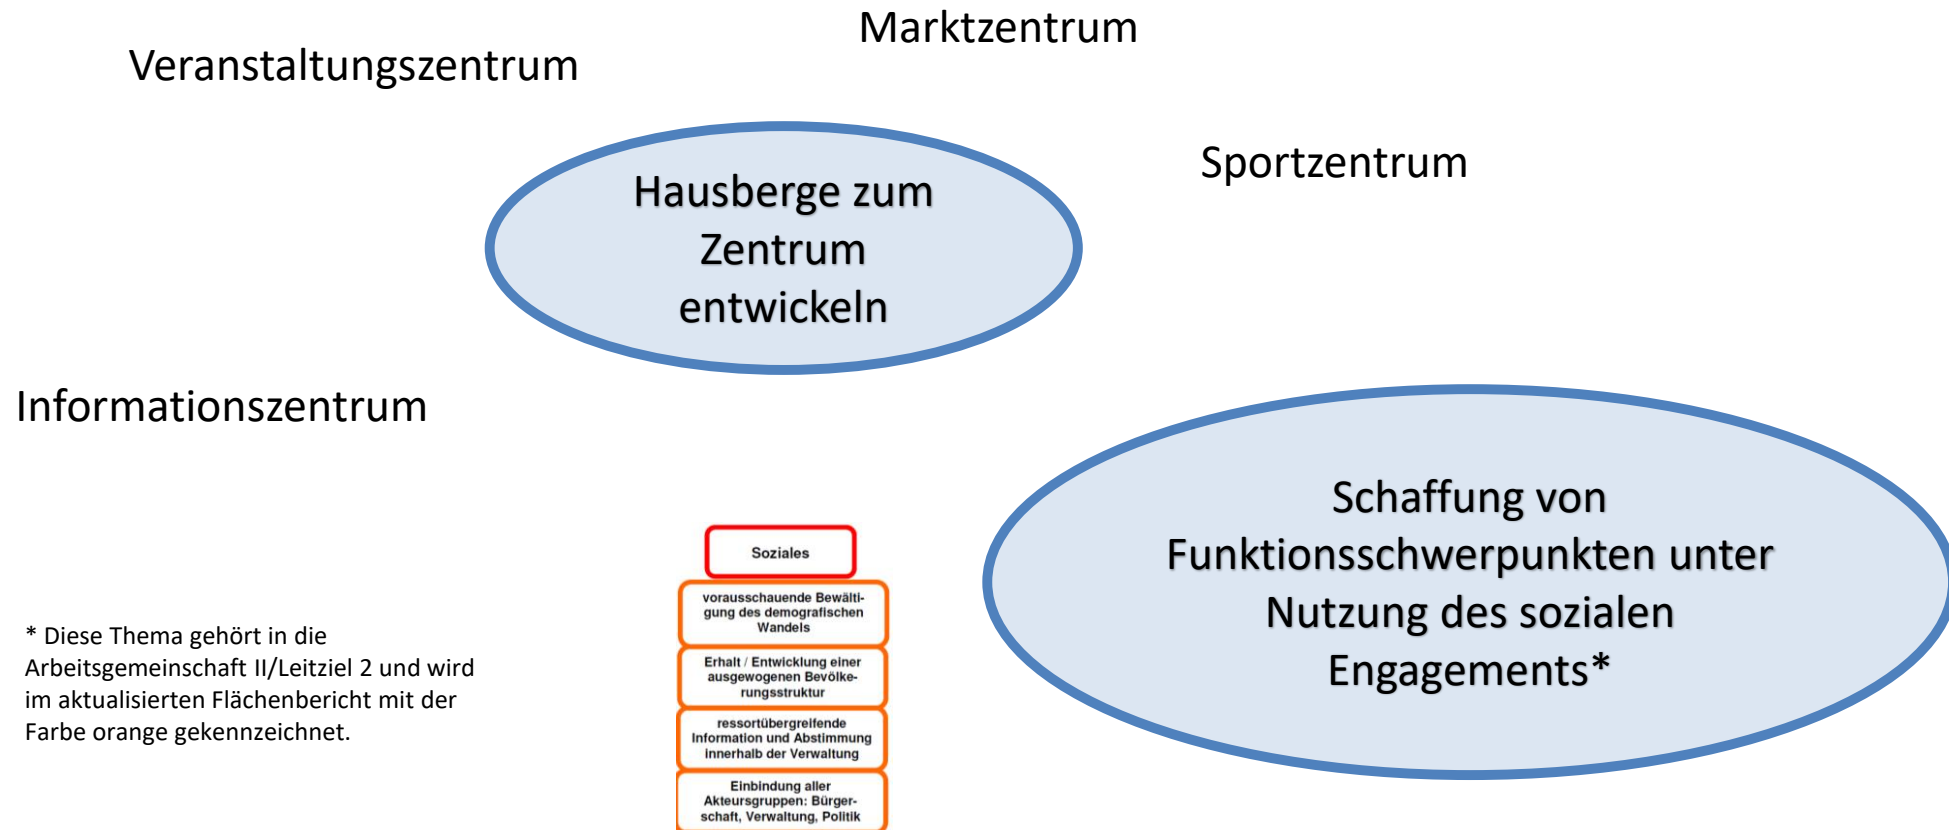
Marktzentrum

Veranstaltungszentrum

Hausberge zum Zentrum entwickeln

Sportzentrum

Informationszentrum

Schaffung von Funktionsschwerpunkten unter Nutzung des sozialen Engagements*

Soziales

vorausschauende Bewältigung des demografischen Wandels

Erhalt / Entwicklung einer ausgewogenen Bevölkerungsstruktur

ressortübergreifende Information und Abstimmung innerhalb der Verwaltung

Einbindung aller Akteursgruppen: Bürgerschaft, Verwaltung, Politik

* Diese Thema gehört in die Arbeitsgemeinschaft II/Leitziel 2 und wird im aktualisierten Flächenbericht mit der Farbe orange gekennzeichnet.